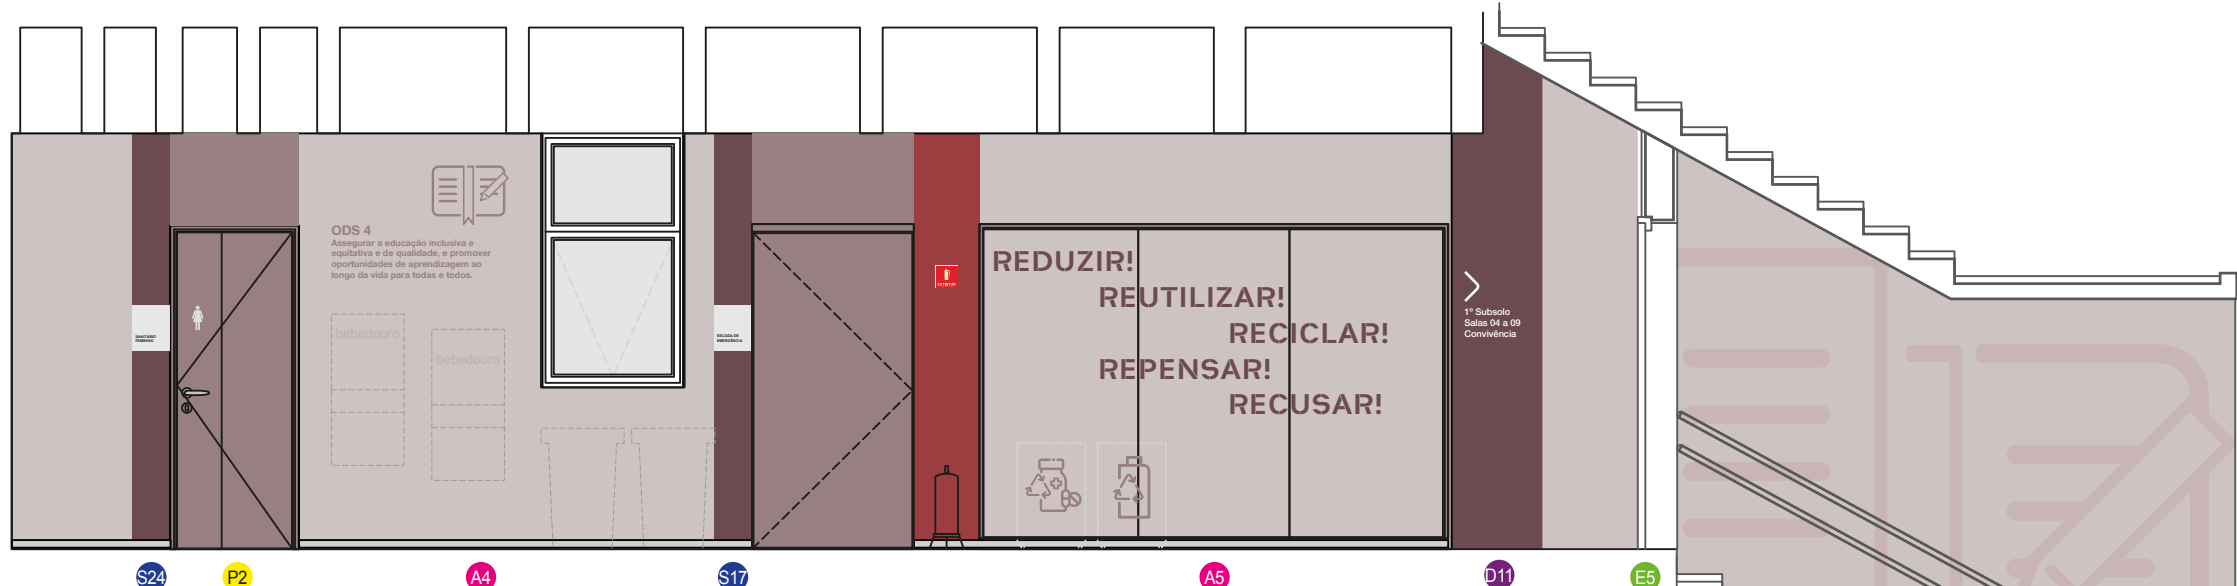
ODS 4
Assegurar a educação inclusiva e equitativa e de qualidade, e promover oportunidades de aprendizagem ao longo da vida para todas e todos.

SANITÁRIO FEMININO

bebedouro

bebedouro

ESCADA DE EMERGÊNCIA

EXTINTOR

REDUZIR!
REUTILIZAR!
RECICLAR!
REPENSAR!
RECUSAR!

1º Subsolo
Salas 04 a 09
Convivência

S24
P2
A4
S17
A5
D11
E5